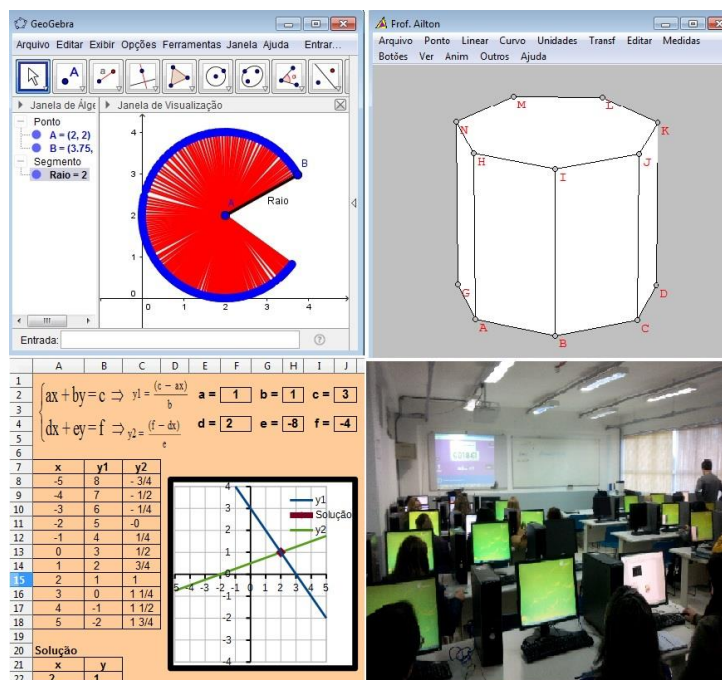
GeoGebra

Arquivo Editar Exibir Opções Ferramentas Janela Ajuda Entrar...

Janela de Álge Janela de Visualização

Ponto
A = (2, 2)
B = (3.75,
Segmento
Raio = 2

B
A
Raio

4
3
2
1
0
0 1 2 3 4

Entrada:

Prof. Ailton

Arquivo Ponto Linear Curvo Unidades Transf Editar Medidas
Botões Ver Anim Outros Ajuda

M L N K H J I G D A C B

| | A | B | C | D | E | F | G | H | I | J |
|---|---|---|---|---|---|---|---|---|---|---|
| 1 | | | | | | | | | | |
| 2 | ax + by = c ⇒ | | $y1 = \frac{(c - ax)}{b}$ | | a = | 1 | b = | 1 | c = | 3 |
| 3 | | | | | | | | | | |
| 4 | dx + ey = f ⇒ | | $y2 = \frac{(f - dx)}{e}$ | | d = | 2 | e = | -8 | f = | -4 |
| 5 | | | | | | | | | | |
| 6 | | | | | | | | | | |
| 7 | x | y1 | y2 | | | | | | | |
| 8 | -5 | 8 | - 3/4 | | | | | | | |
| 9 | -4 | 7 | - 1/2 | | | | | | | |
| 10 | -3 | 6 | - 1/4 | | | | | | | |
| 11 | -2 | 5 | -0 | | | | | | | |
| 12 | -1 | 4 | 1/4 | | | | | | | |
| 13 | 0 | 3 | 1/2 | | | | | | | |
| 14 | 1 | 2 | 3/4 | | | | | | | |
| 15 | 2 | 1 | 1 | | | | | | | |
| 16 | 3 | 0 | 1 1/4 | | | | | | | |
| 17 | 4 | -1 | 1 1/2 | | | | | | | |
| 18 | 5 | -2 | 1 3/4 | | | | | | | |
| 19 | | | | | | | | | | |
| 20 | Solução | | | | | | | | | |
| 21 | x | y | | | | | | | | |
| 22 | 2 | 1 | | | | | | | | |

y1
Solução
y2
4 3 2 1 -1 -2 -3 -4
-5 -4 -3 -2 -1 0 1 2 3 4 5